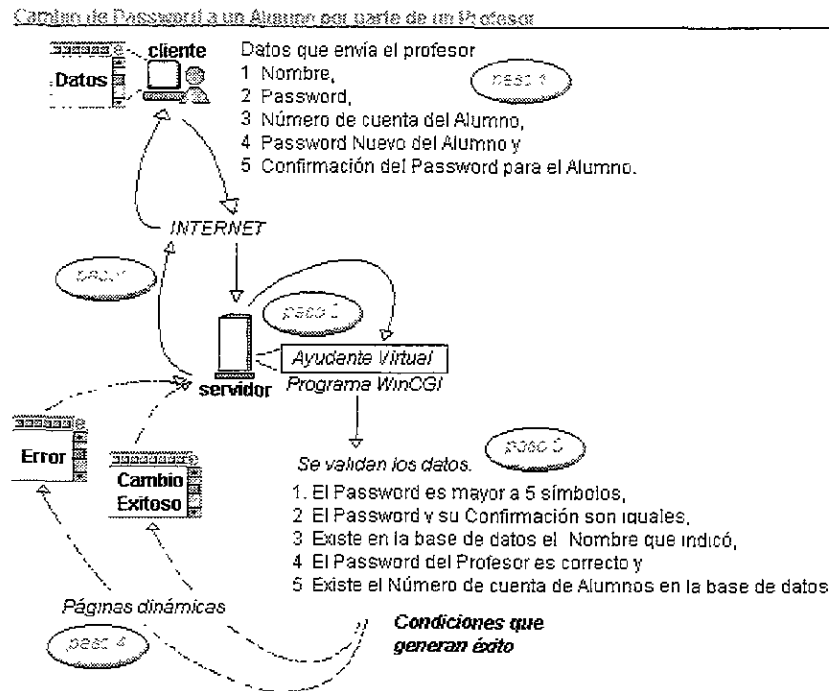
Cambio de Password a un Alumno por parte de un Profesor

cliente

Datos

Datos que envía el profesor
1 Nombre,
2 Password,
3 Número de cuenta del Alumno,
4 Password Nuevo del Alumno y
5 Confirmación del Password para el Alumno.

paso 1

INTERNET

paso

paso 2

Ayudante Virtual
Programa WinCGI

servidor

Error

Cambio Exitoso

paso 3

Se validan los datos.

1. El Password es mayor a 5 símbolos,
2 El Password y su Confirmación son iguales,
3 Existe en la base de datos el Nombre que indicó,
4 El Password del Profesor es correcto y
5 Existe el Número de cuenta de Alumnos en la base de datos

Páginas dinámicas

Condiciones que generan éxito

paso 4